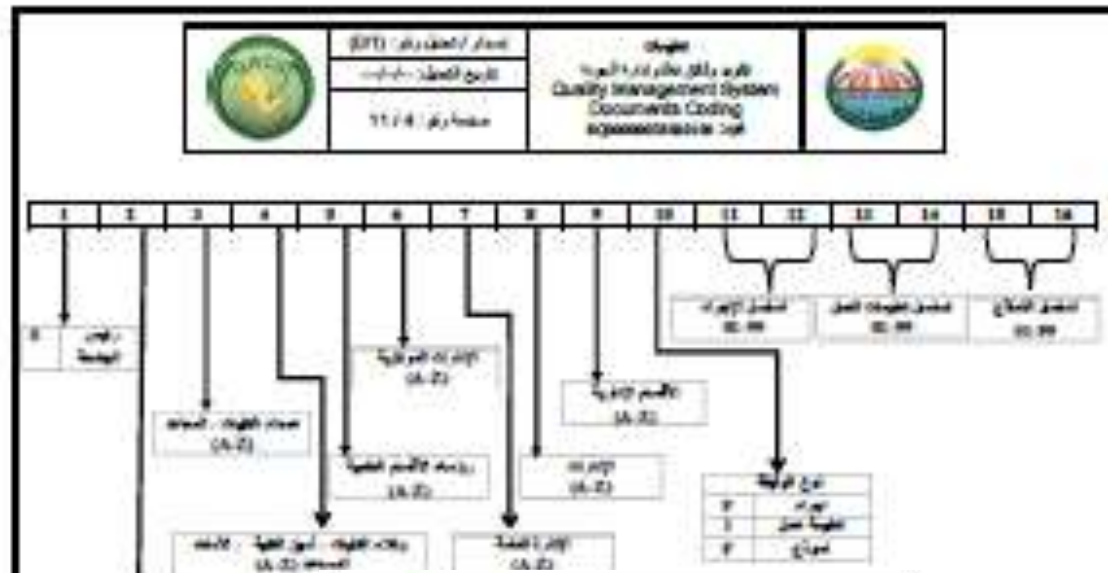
| | (EPT) :الإصدار / التعديل رقم | تعليمات |
|---|---|---|
| | تاريخ التعديل: -/-/- | Quality Management System Documents Coding |
| | صفحة رقم: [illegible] | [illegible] :كود |

| 1 | 2 | 3 | 4 | 5 | 6 | 7 | 8 | 9 | 10 | 11 | 12 | 13 | 14 | 15 | 16 |
|---|---|---|---|---|---|---|---|---|---|---|---|---|---|---|---|

رقم الجامعة

مسلسل الإجراء
01: 99

مسلسل تعليمات العمل
01: 99

مسلسل النماذج
01: 99

الإدارات المركزية
(A-Z)

الأقسام الإدارية
(A-Z)

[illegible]
(A-Z)

رؤساء الأقسام العلمية
(A-Z)

الإدارات
(A-Z)

نوع الوثيقة
| P | إجراء |
|---|---|
| I | تعليمة عمل |
| F | نموذج |

وكلاء الكليات - أمين الكلية - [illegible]
(A-Z)

الإدارة العامة
(A-Z)